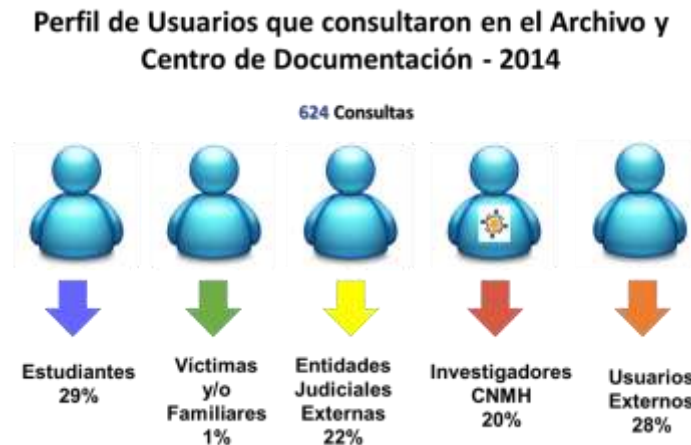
Perfil de Usuarios que consultaron en el Archivo y Centro de Documentación - 2014

624 Consultas

Estudiantes 29%

Víctimas y/o Familiares 1%

Entidades Judiciales Externas 22%

Investigadores CNMH 20%

Usuarios Externos 28%